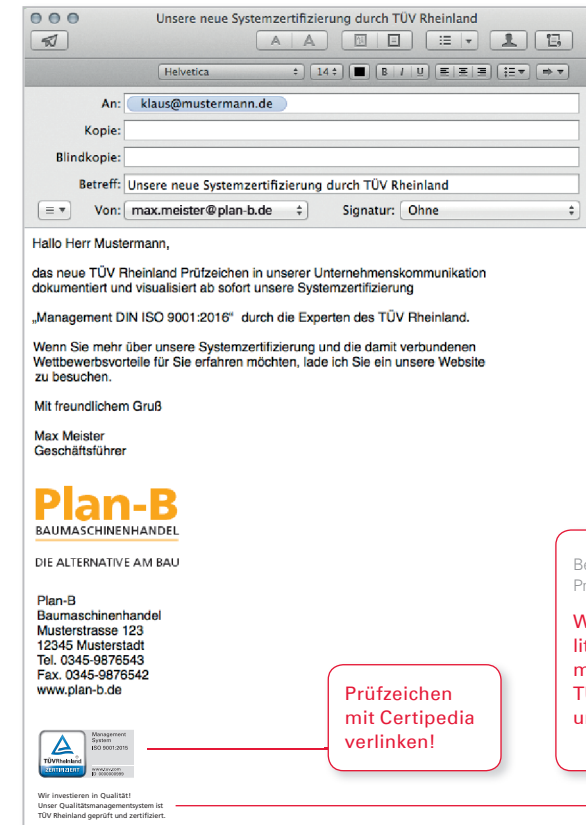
Unsere neue Systemzertifizierung durch TÜV Rheinland

Helvetica 14

An: klaus@mustermann.de
Kopie:
Blindkopie:
Betreff: Unsere neue Systemzertifizierung durch TÜV Rheinland
Von: max.meister@plan-b.de Signatur: Ohne

Hallo Herr Mustermann,

das neue TÜV Rheinland Prüfzeichen in unserer Unternehmenskommunikation dokumentiert und visualisiert ab sofort unsere Systemzertifizierung

„Management DIN ISO 9001:2016" durch die Experten des TÜV Rheinland.

Wenn Sie mehr über unsere Systemzertifizierung und die damit verbundenen Wettbewerbsvorteile für Sie erfahren möchten, lade ich Sie ein unsere Website zu besuchen.

Mit freundlichem Gruß

Max Meister
Geschäftsführer

Plan-B
BAUMASCHINENHANDEL

DIE ALTERNATIVE AM BAU

Plan-B
Baumaschinenhandel
Musterstrasse 123
12345 Musterstadt
Tel. 0345-9876543
Fax. 0345-9876542
www.plan-b.de

TÜVRheinland ZERTIFIZIERT
Management System ISO 9001:2015
www.tuv.com ID 0000000000

Wir investieren in Qualität!
Unser Qualitätsmanagementsystem ist TÜV Rheinland geprüft und zertifiziert.

Prüfzeichen mit Certipedia verlinken!

Be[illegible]
Pr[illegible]
W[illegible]
li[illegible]
m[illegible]
T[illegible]
u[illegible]